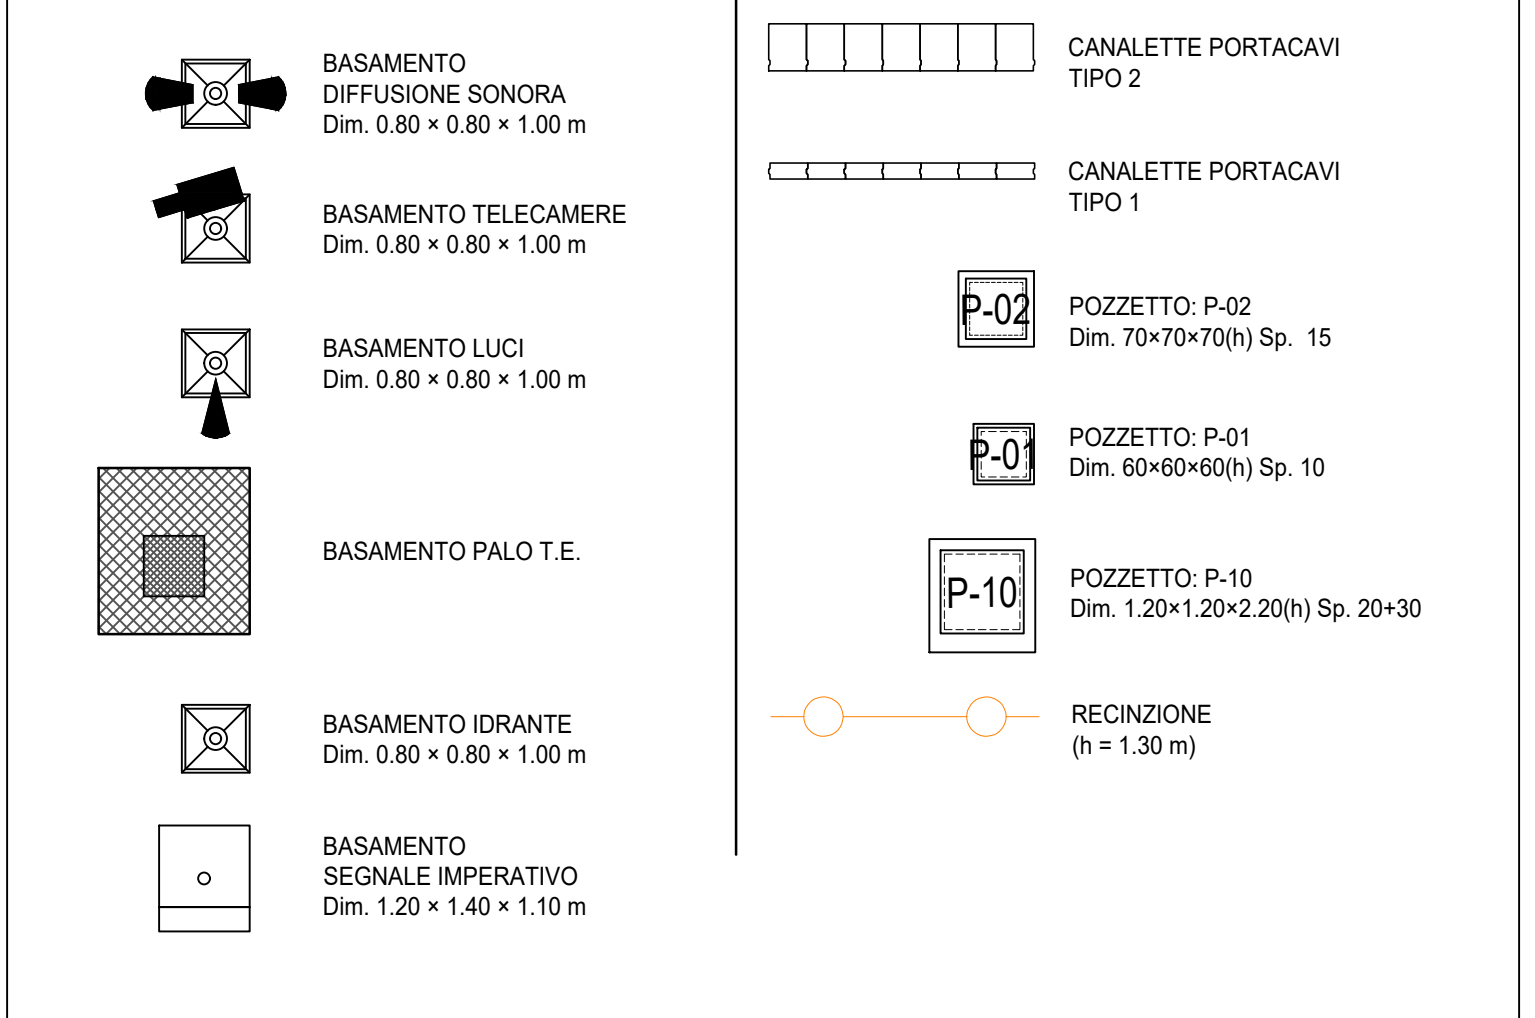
BASAMENTO
DIFFUSIONE SONORA
Dim. 0.80 × 0.80 × 1.00 m

BASAMENTO TELECAMERE
Dim. 0.80 × 0.80 × 1.00 m

BASAMENTO LUCI
Dim. 0.80 × 0.80 × 1.00 m

BASAMENTO PALO T.E.

BASAMENTO IDRANTE
Dim. 0.80 × 0.80 × 1.00 m

BASAMENTO
SEGNALE IMPERATIVO
Dim. 1.20 × 1.40 × 1.10 m

CANALETTE PORTACAVI
TIPO 2

CANALETTE PORTACAVI
TIPO 1

P-02

POZZETTO: P-02
Dim. 70×70×70(h) Sp. 15

P-01

POZZETTO: P-01
Dim. 60×60×60(h) Sp. 10

P-10

POZZETTO: P-10
Dim. 1.20×1.20×2.20(h) Sp. 20+30

RECINZIONE
(h = 1.30 m)